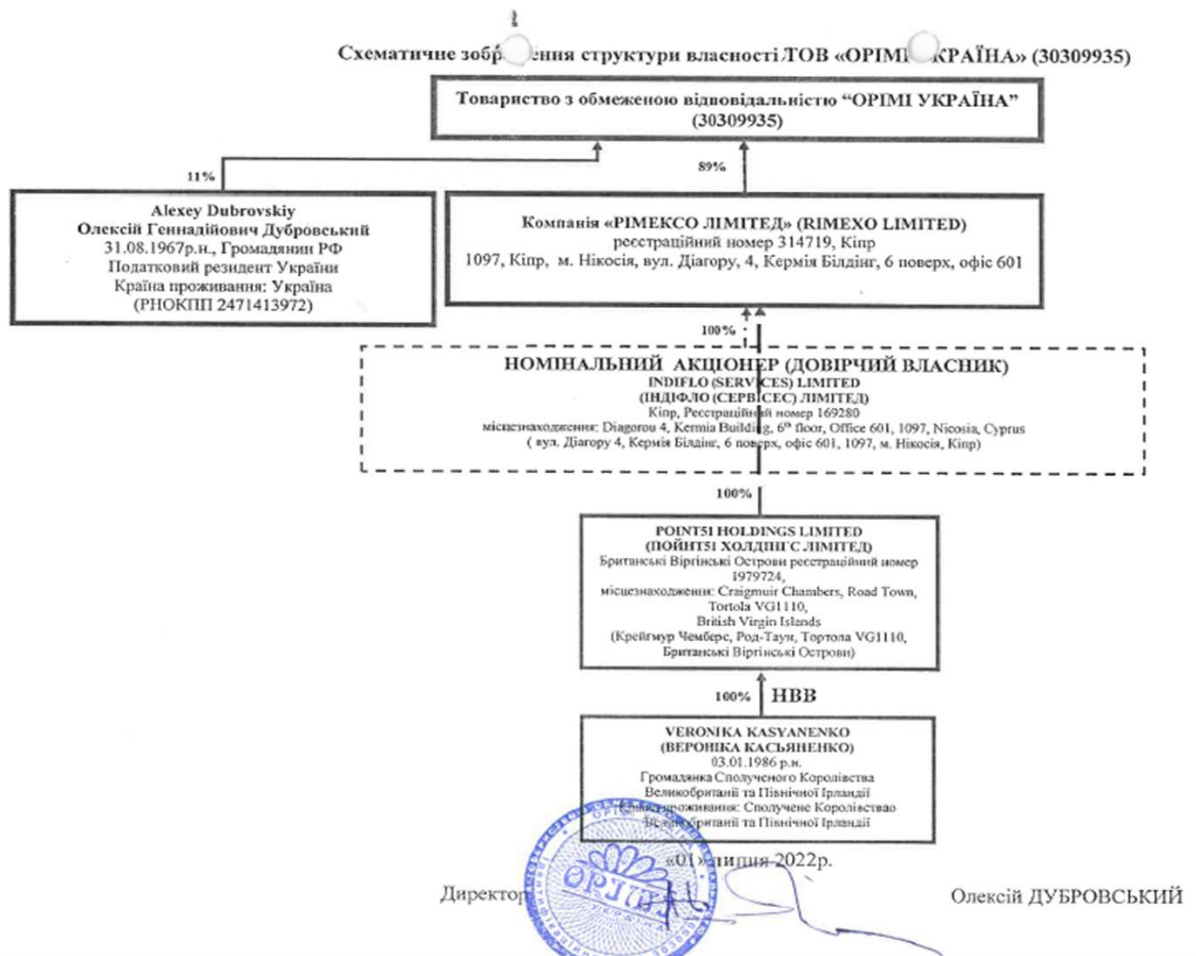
Схематичне зобр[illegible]ення структури власності ТОВ «ОРІМІ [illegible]КРАЇНА» (30309935)

Товариство з обмеженою відповідальністю "ОРІМІ УКРАЇНА" (30309935)

11%

89%

Alexey Dubrovskiy
Олексій Геннадійович Дубровський
31.08.1967р.н., Громадянин РФ
Податковий резидент України
Країна проживання: Україна
(РНОКПП 2471413972)

Компанія «РІМЕКСО ЛІМІТЕД» (RIMEXO LIMITED)
реєстраційний номер 314719, Кіпр
1097, Кіпр, м. Нікосія, вул. Діагору, 4, Кермія Білдінг, 6 поверх, офіс 601

100%

НОМІНАЛЬНИЙ АКЦІОНЕР (ДОВІРЧИЙ ВЛАСНИК)
INDIFLO (SERVICES) LIMITED
(ІНДІФЛО (СЕРВІСЕС) ЛІМІТЕД)
Кіпр, Реєстраційний номер 169280
місцезнаходження: Diagorou 4, Kermia Building, $6^{th}$ floor, Office 601, 1097, Nicosia, Cyprus
( вул. Діагору 4, Кермія Білдінг, 6 поверх, офіс 601, 1097, м. Нікосія, Кіпр)

100%

POINT51 HOLDINGS LIMITED
(ПОЙНТ51 ХОЛДІНГС ЛІМІТЕД)
Британські Віргінські Острови реєстраційний номер 1979724,
місцезнаходження: Craigmuir Chambers, Road Town, Tortola VG1110, British Virgin Islands
(Крейгмур Чемберс, Род-Таун, Тортола VG1110, Британські Віргінські Острови)

100% НВВ

VERONIKA KASYANENKO
(ВЕРОНІКА КАСЬЯНЕНКО)
03.01.1986 р.н.
Громадянка Сполученого Королівства Великобританії та Північної Ірландії
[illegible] проживання: Сполучене Королівство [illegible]британії та Північної Ірландії

«01» липня 2022р.

Директор

ОРІМІ

Олексій ДУБРОВСЬКИЙ